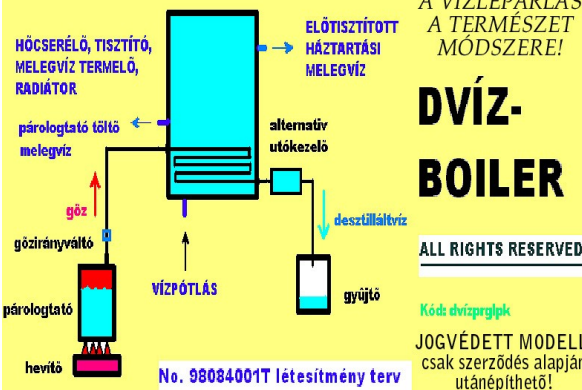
A VÍZLEPÁRLÁS A TERMÉSZET MÓDSZERE!

HŐCSERÉLŐ, TISZTÍTÓ, MELEGVÍZ TERMELŐ, RADIÁTOR

ELŐTISZTÍTOTT HÁZTARTÁSI MELEGVÍZ

DVÍZ-BOILER

párologtató töltő melegvíz

alternatív utókezelő

gőz

desztilláltvíz

gőzirányváltó

ALL RIGHTS RESERVED

VÍZPÓTLÁS

gyűjtő

párologtató

Kód: dvízprglpk

JOGVÉDETT MODELL csak szerződés alapján utánépíthető!

hevítő

No. 98084001T létesítmény terv